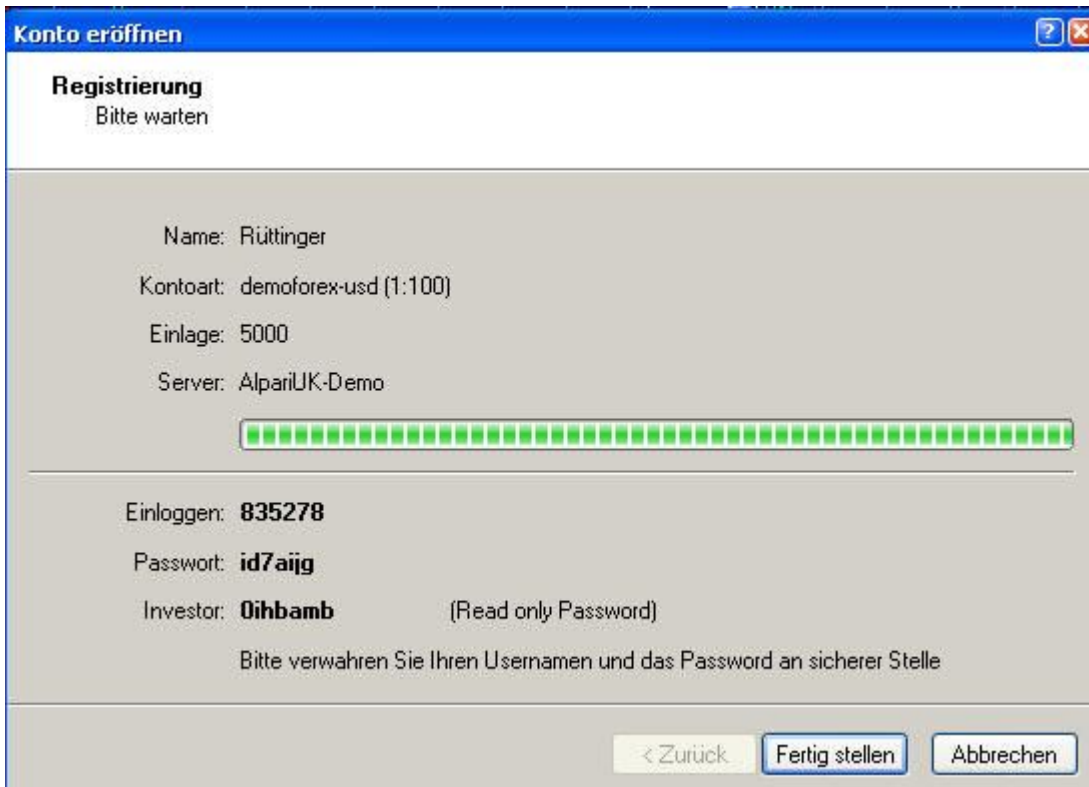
Konto eröffnen

Registrierung
Bitte warten

Name: Rüttinger

Kontoart: demoforex-usd (1:100)

Einlage: 5000

Server: AlpariUK-Demo

Einloggen: **835278**

Passwort: **id7aijg**

Investor: **0ihbamb** (Read only Password)

Bitte verwahren Sie Ihren Usernamen und das Password an sicherer Stelle

< Zurück | Fertig stellen | Abbrechen